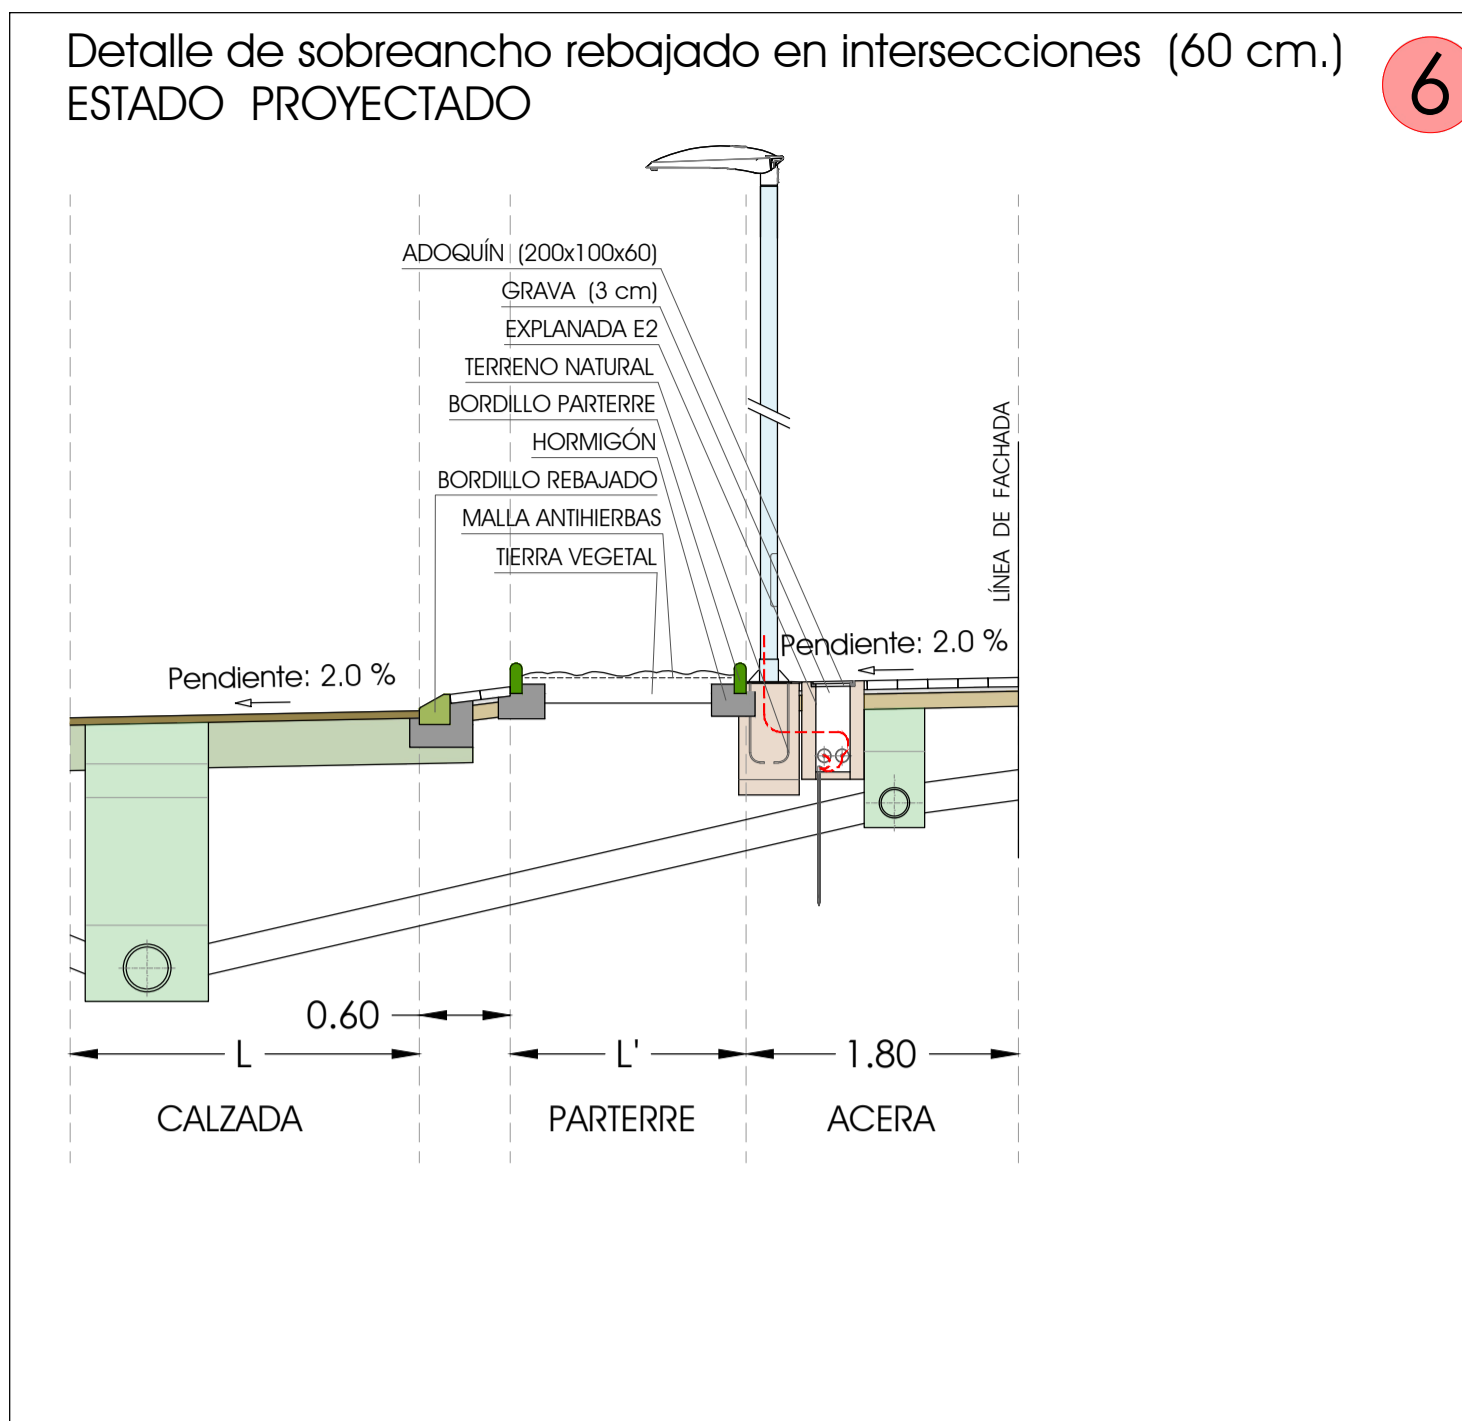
Detalle de sobreancho rebajado en intersecciones (60 cm.)
ESTADO PROYECTADO

6

ADOQUÍN (200x100x60)
GRAVA (3 cm)
EXPLANADA E2
TERRENO NATURAL
BORDILLO PARTERRE
HORMIGÓN
BORDILLO REBAJADO
MALLA ANTIHIERBAS
TIERRA VEGETAL

LÍNEA DE FACHADA

Pendiente: 2.0 %

Pendiente: 2.0 %

0.60

L

L'

1.80

CALZADA

PARTERRE

ACERA